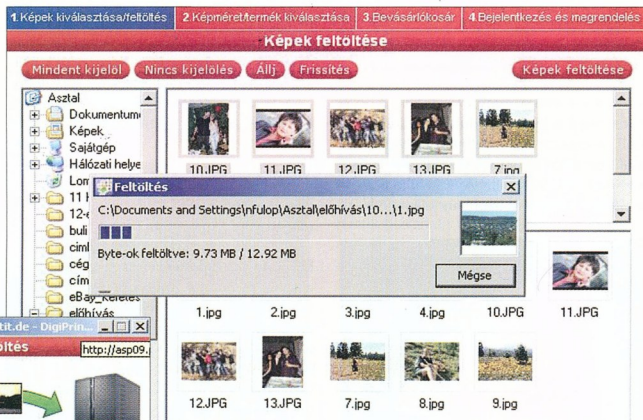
1.Képek kiválasztása/feltöltés 2.Képméret/termék kiválasztása 3.Bevásárlókosár 4.Bejelentkezés és megrendelés

Képek feltöltése

Mindent kijelöl Nincs kijelölés Állj Frissítés Képek feltöltése

Asztal
Dokumentum
Képek
Sajátgép
Hálózati helye
Lom
11 k
12-e
buli
ciml
cég
cím
eBay_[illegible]
előhívás

10.JPG 11.JPG 12.JPG 13.JPG 7.jpg

Feltöltés
C:\Documents and Settings\nfulop\Asztal\előhívás\10...\1.jpg
Byte-ok feltöltve: 9.73 MB / 12.92 MB
Mégse

1.jpg 2.jpg 3.jpg 4.jpg 10.JPG 11.JPG

12.JPG 13.JPG 7.jpg 8.jpg 9.jpg

tit.de - DigiPrin
ltés
http://asp09.